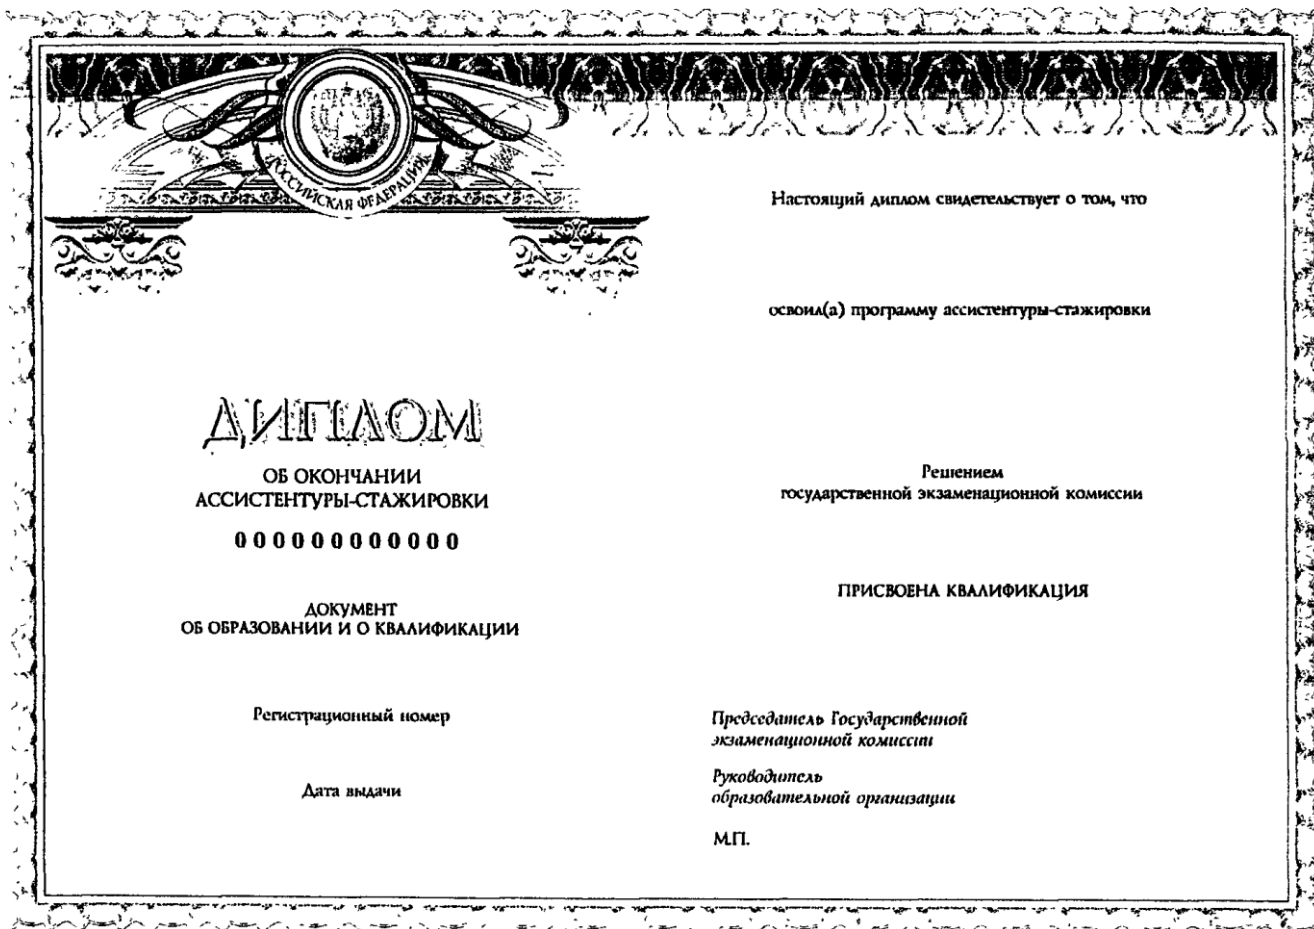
РОССИЙСКАЯ ФЕДЕРАЦИЯ

ДИПЛОМ

ОБ ОКОНЧАНИИ АССИСТЕНТУРЫ-СТАЖИРОВКИ

000000000000

ДОКУМЕНТ ОБ ОБРАЗОВАНИИ И О КВАЛИФИКАЦИИ

Регистрационный номер

Дата выдачи

Настоящий диплом свидетельствует о том, что

освоил(а) программу ассистентуры-стажировки

Решением государственной экзаменационной комиссии

ПРИСВОЕНА КВАЛИФИКАЦИЯ

Председатель Государственной экзаменационной комиссии

Руководитель образовательной организации

М.П.